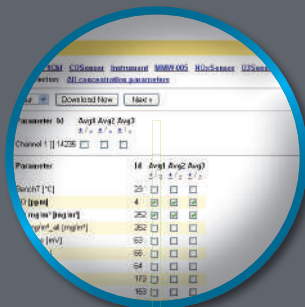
PCM COSensor Instrument MMW 005 NOxSensor O3Sensor
ection: All concentration parameters

Download Now Next »

Parameter Id Avg1 Avg2 Avg3
Channel 1 [] 14296

Parameter Id Avg1 Avg2 Avg3
BenchT [°C] 25
O [ppm] 4
[mg/m³ [mg/m³] 252
mg/m³_all [mg/m³] 252
[mV] 63
66
64
173
163